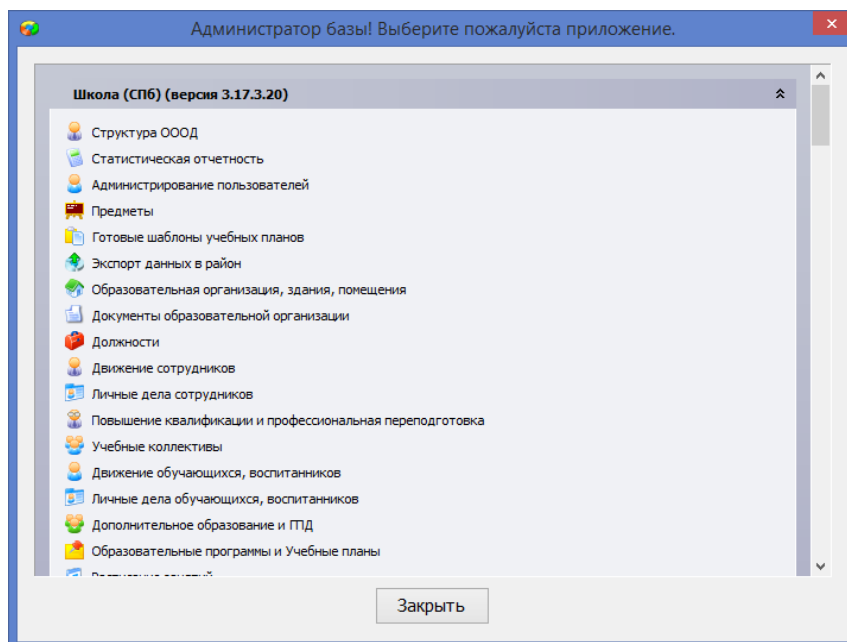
Администратор базы! Выберите пожалуйста приложение.

Школа (СПб) (версия 3.17.3.20)

Структура ОООД
Статистическая отчетность
Администрирование пользователей
Предметы
Готовые шаблоны учебных планов
Экспорт данных в район
Образовательная организация, здания, помещения
Документы образовательной организации
Должности
Движение сотрудников
Личные дела сотрудников
Повышение квалификации и профессиональная переподготовка
Учебные коллективы
Движение обучающихся, воспитанников
Личные дела обучающихся, воспитанников
Дополнительное образование и ГПД
Образовательные программы и Учебные планы
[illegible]

Закрыть